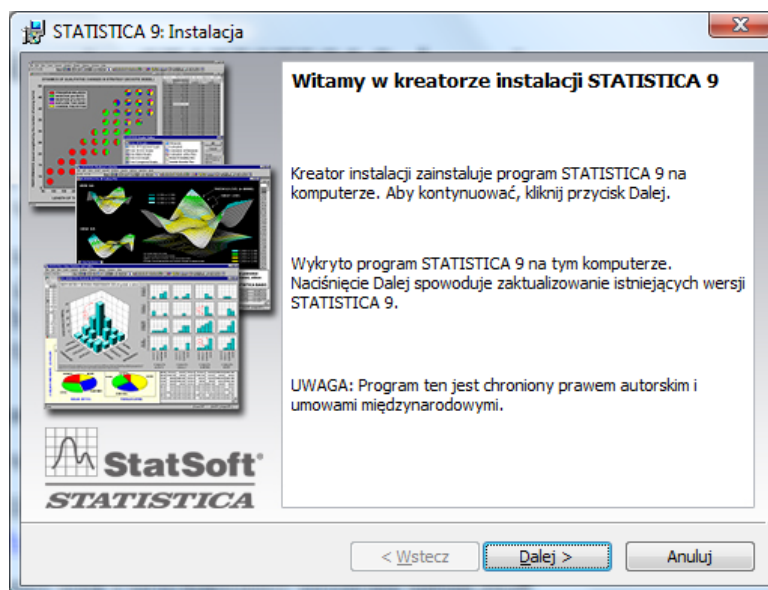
STATISTICA 9: Instalacja

Witamy w kreatorze instalacji STATISTICA 9

Kreator instalacji zainstaluje program STATISTICA 9 na komputerze. Aby kontynuować, kliknij przycisk Dalej.

Wykryto program STATISTICA 9 na tym komputerze. Naciśnięcie Dalej spowoduje zaktualizowanie istniejących wersji STATISTICA 9.

UWAGA: Program ten jest chroniony prawem autorskim i umowami międzynarodowymi.

StatSoft®
STATISTICA

< Wstecz
Dalej >
Anuluj